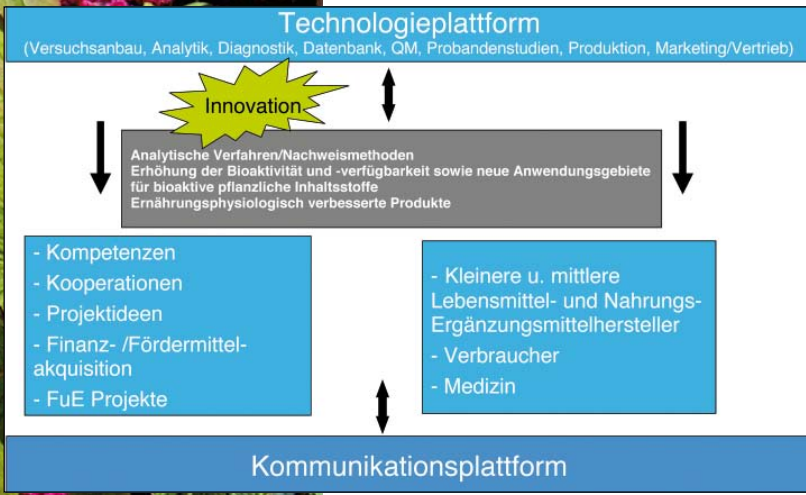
Technologieplattform
(Versuchsanbau, Analytik, Diagnostik, Datenbank, QM, Probandenstudien, Produktion, Marketing/Vertrieb)

Innovation

Analytische Verfahren/Nachweismethoden
Erhöhung der Bioaktivität und -verfügbarkeit sowie neue Anwendungsgebiete für bioaktive pflanzliche Inhaltsstoffe
Ernährungsphysiologisch verbesserte Produkte

- Kompetenzen
- Kooperationen
- Projektideen
- Finanz- /Fördermittelakquisition
- FuE Projekte

- Kleinere u. mittlere Lebensmittel- und Nahrungs-Ergänzungsmittelhersteller
- Verbraucher
- Medizin

Kommunikationsplattform